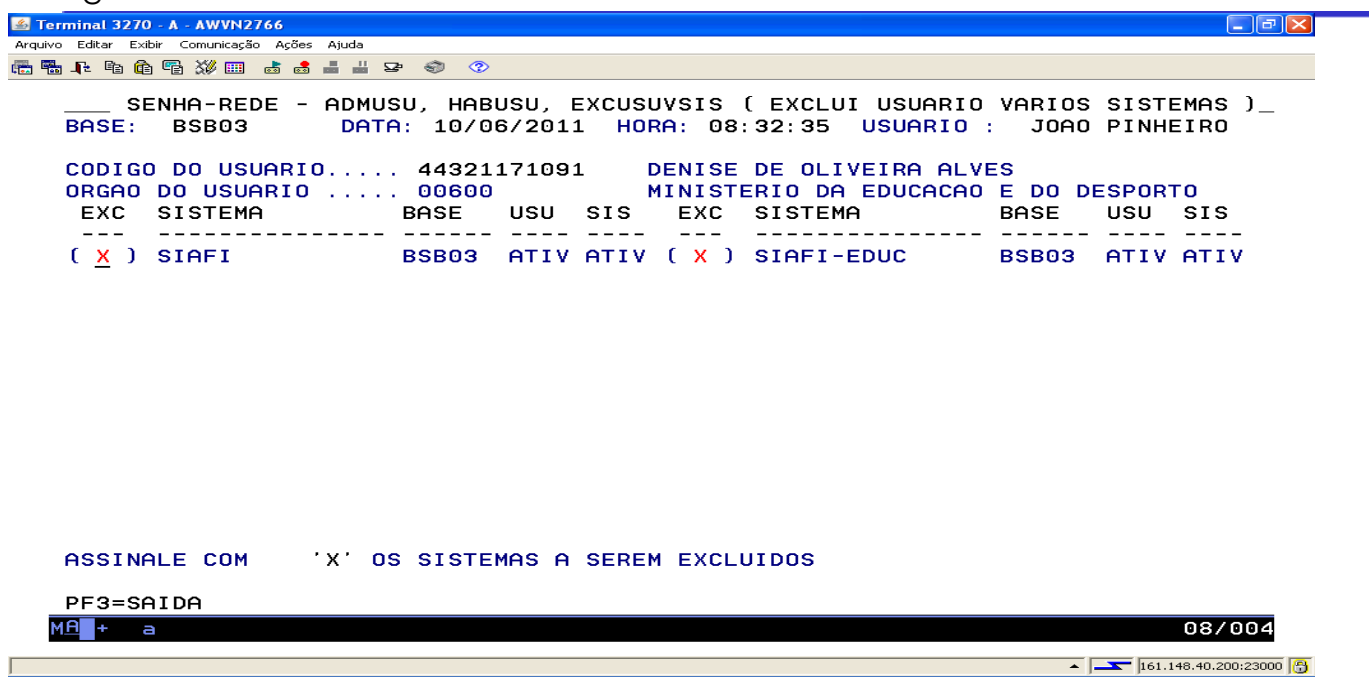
Terminal 3270 - A - AWVN2766

Arquivo Editar Exibir Comunicação Ações Ajuda

___ SENHA-REDE - ADMUSU, HABUSU, EXCUSUVSIS ( EXCLUI USUARIO VARIOS SISTEMAS )_
BASE: BSB03 DATA: 10/06/2011 HORA: 08:32:35 USUARIO : JOAO PINHEIRO

CODIGO DO USUARIO..... 44321171091 DENISE DE OLIVEIRA ALVES
ORGAO DO USUARIO ..... 00600 MINISTERIO DA EDUCACAO E DO DESPORTO

| EXC | SISTEMA | BASE | USU | SIS | EXC | SISTEMA | BASE | USU | SIS |
|---|---|---|---|---|---|---|---|---|---|
| ( X ) | SIAFI | BSB03 | ATIV | ATIV | ( X ) | SIAFI-EDUC | BSB03 | ATIV | ATIV |

ASSINALE COM 'X' OS SISTEMAS A SEREM EXCLUIDOS

PF3=SAIDA

MA + a 08/004

161.148.40.200:23000